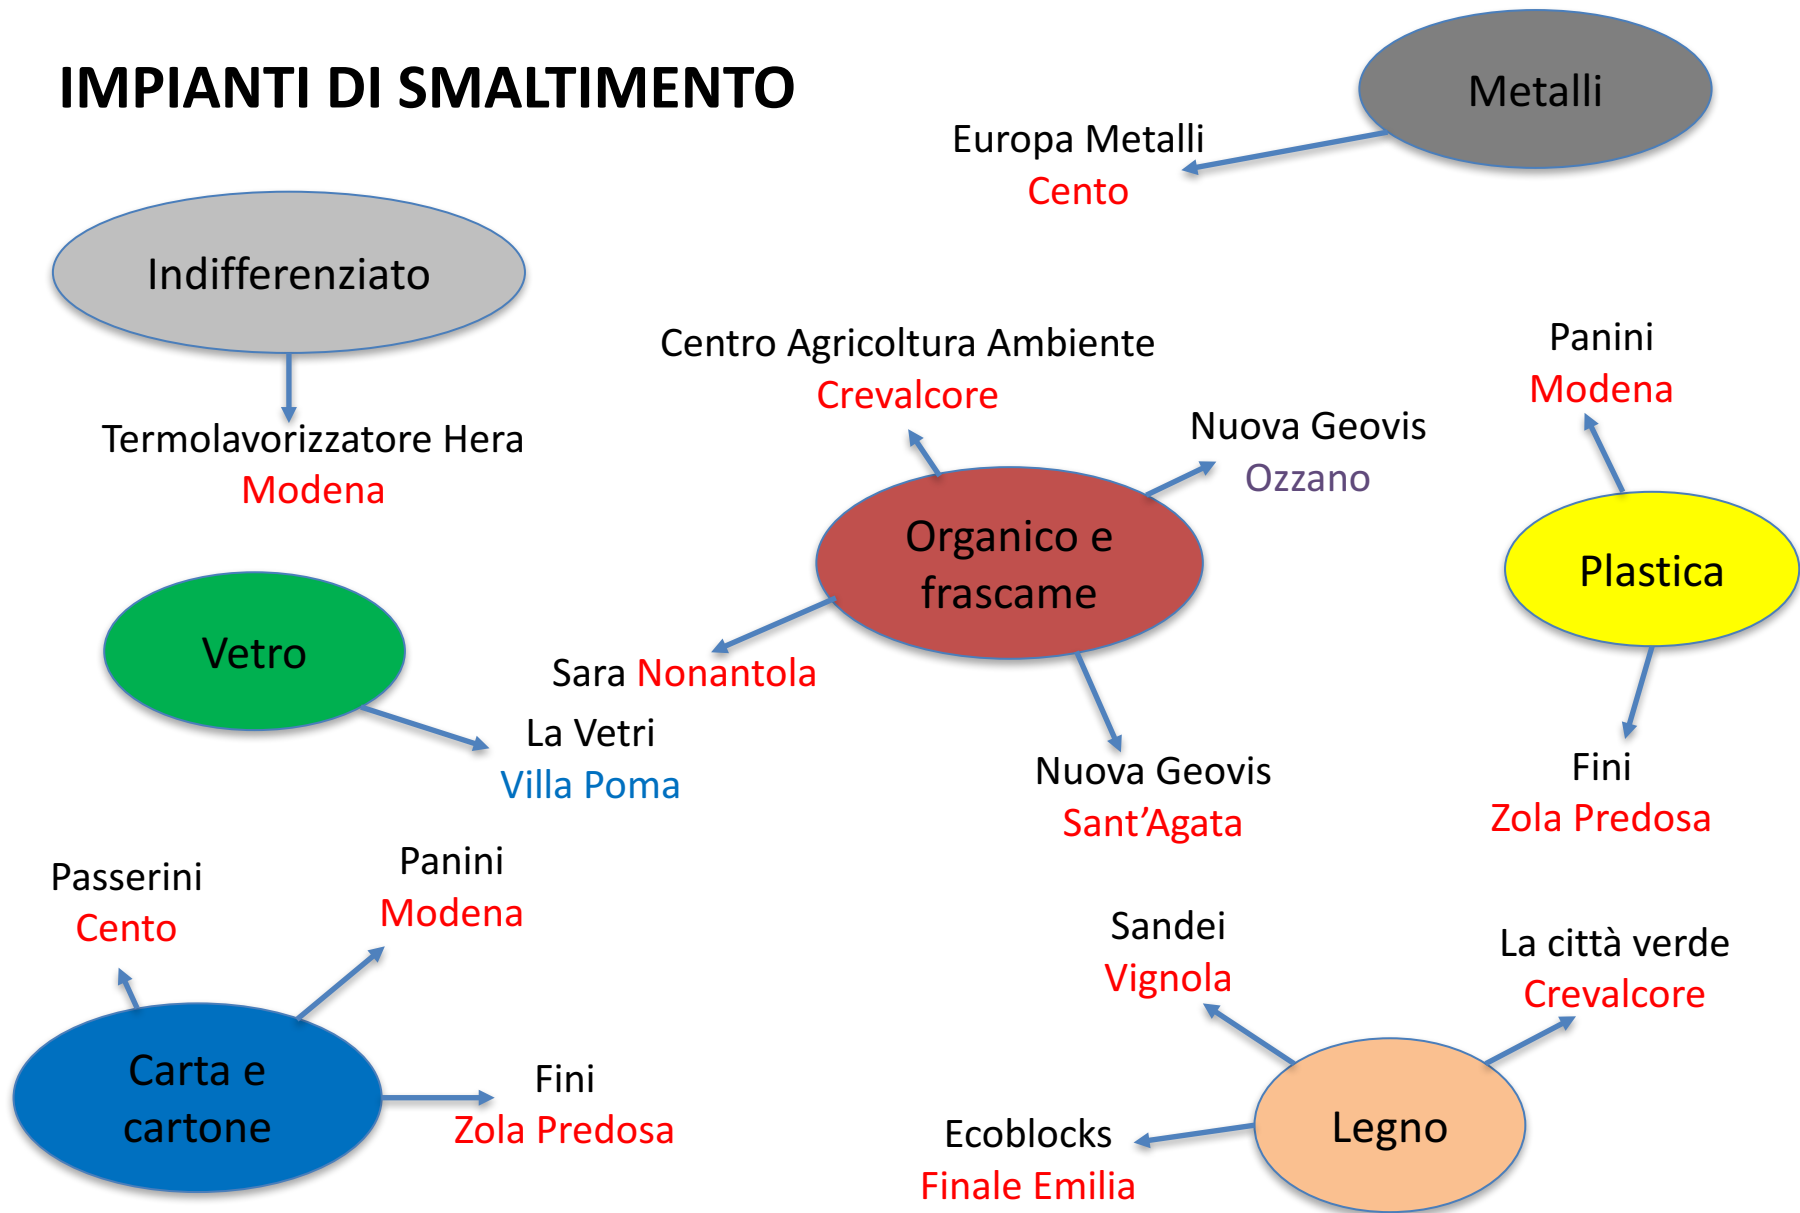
IMPIANTI DI SMALTIMENTO

Metalli

Europa Metalli
Cento

Indifferenziato

Termolavorizzatore Hera
Modena

Centro Agricoltura Ambiente
Crevalcore

Nuova Geovis
Ozzano

Organico e frascame

Sara Nonantola

Nuova Geovis
Sant'Agata

Panini
Modena

Plastica

Fini
Zola Predosa

Vetro

La Vetri
Villa Poma

Passerini
Cento

Panini
Modena

Carta e cartone

Fini
Zola Predosa

Sandei
Vignola

La città verde
Crevalcore

Legno

Ecoblocks
Finale Emilia